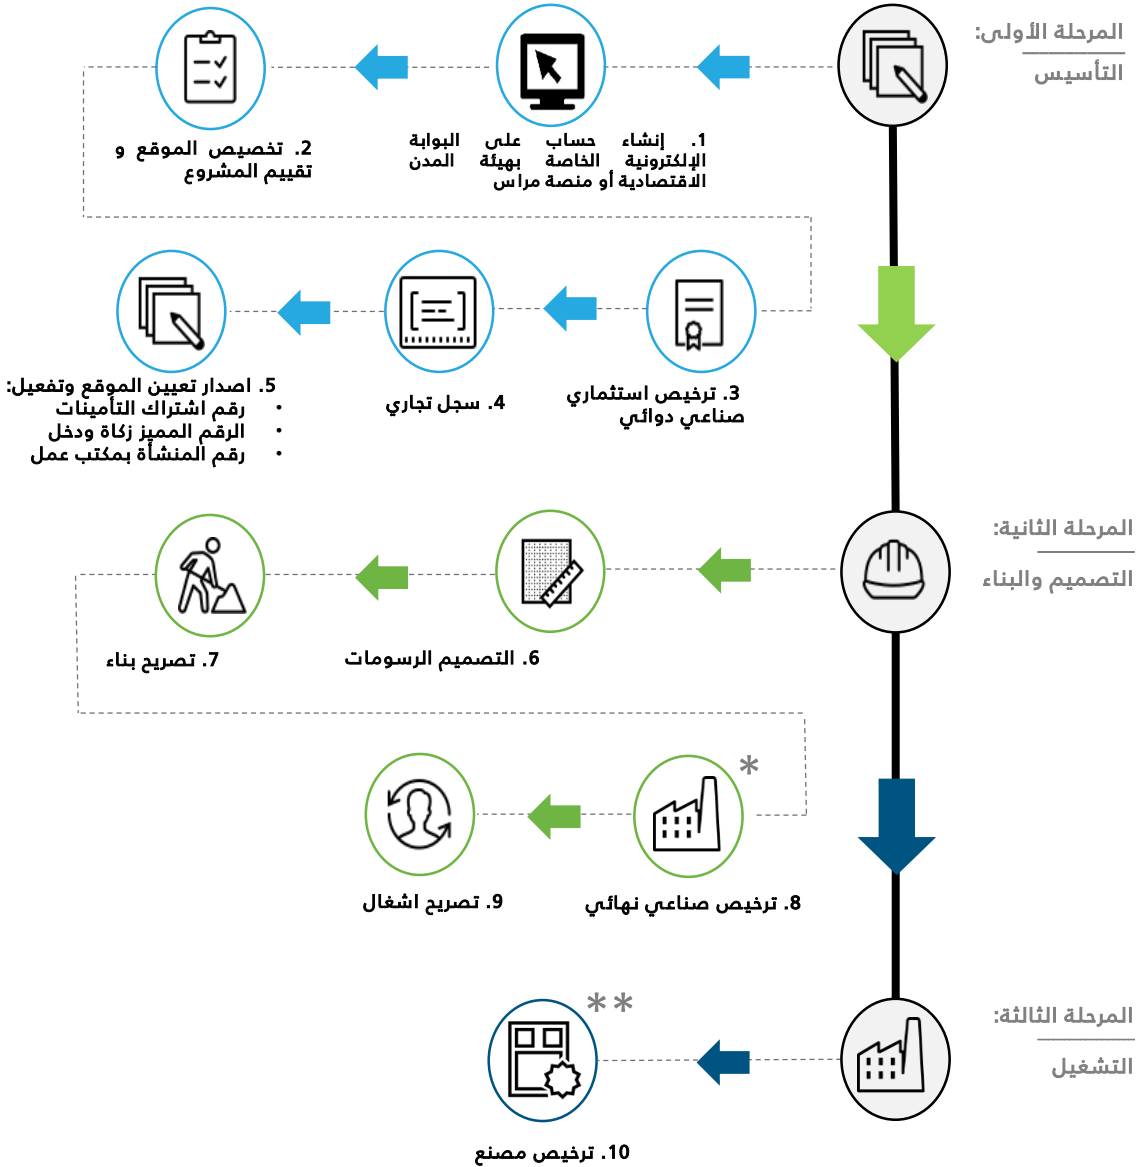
المرحلة الأولى:
التأسيس

1. إنشاء حساب على البوابة الإلكترونية الخاصة بهيئة المدن الاقتصادية أو منصة مراس

2. تخصيص الموقع و تقييم المشروع

3. ترخيص استثماري صناعي دوائي

4. سجل تجاري

5. اصدار تعيين الموقع وتفعيل:
• رقم اشتراك التأمينات
• الرقم المميز زكاة ودخل
• رقم المنشأة بمكتب عمل

المرحلة الثانية:
التصميم والبناء

6. التصميم الرسومات

7. تصريح بناء

*
8. ترخيص صناعي نهائي

9. تصريح اشغال

المرحلة الثالثة:
التشغيل

**
10. ترخيص مصنع